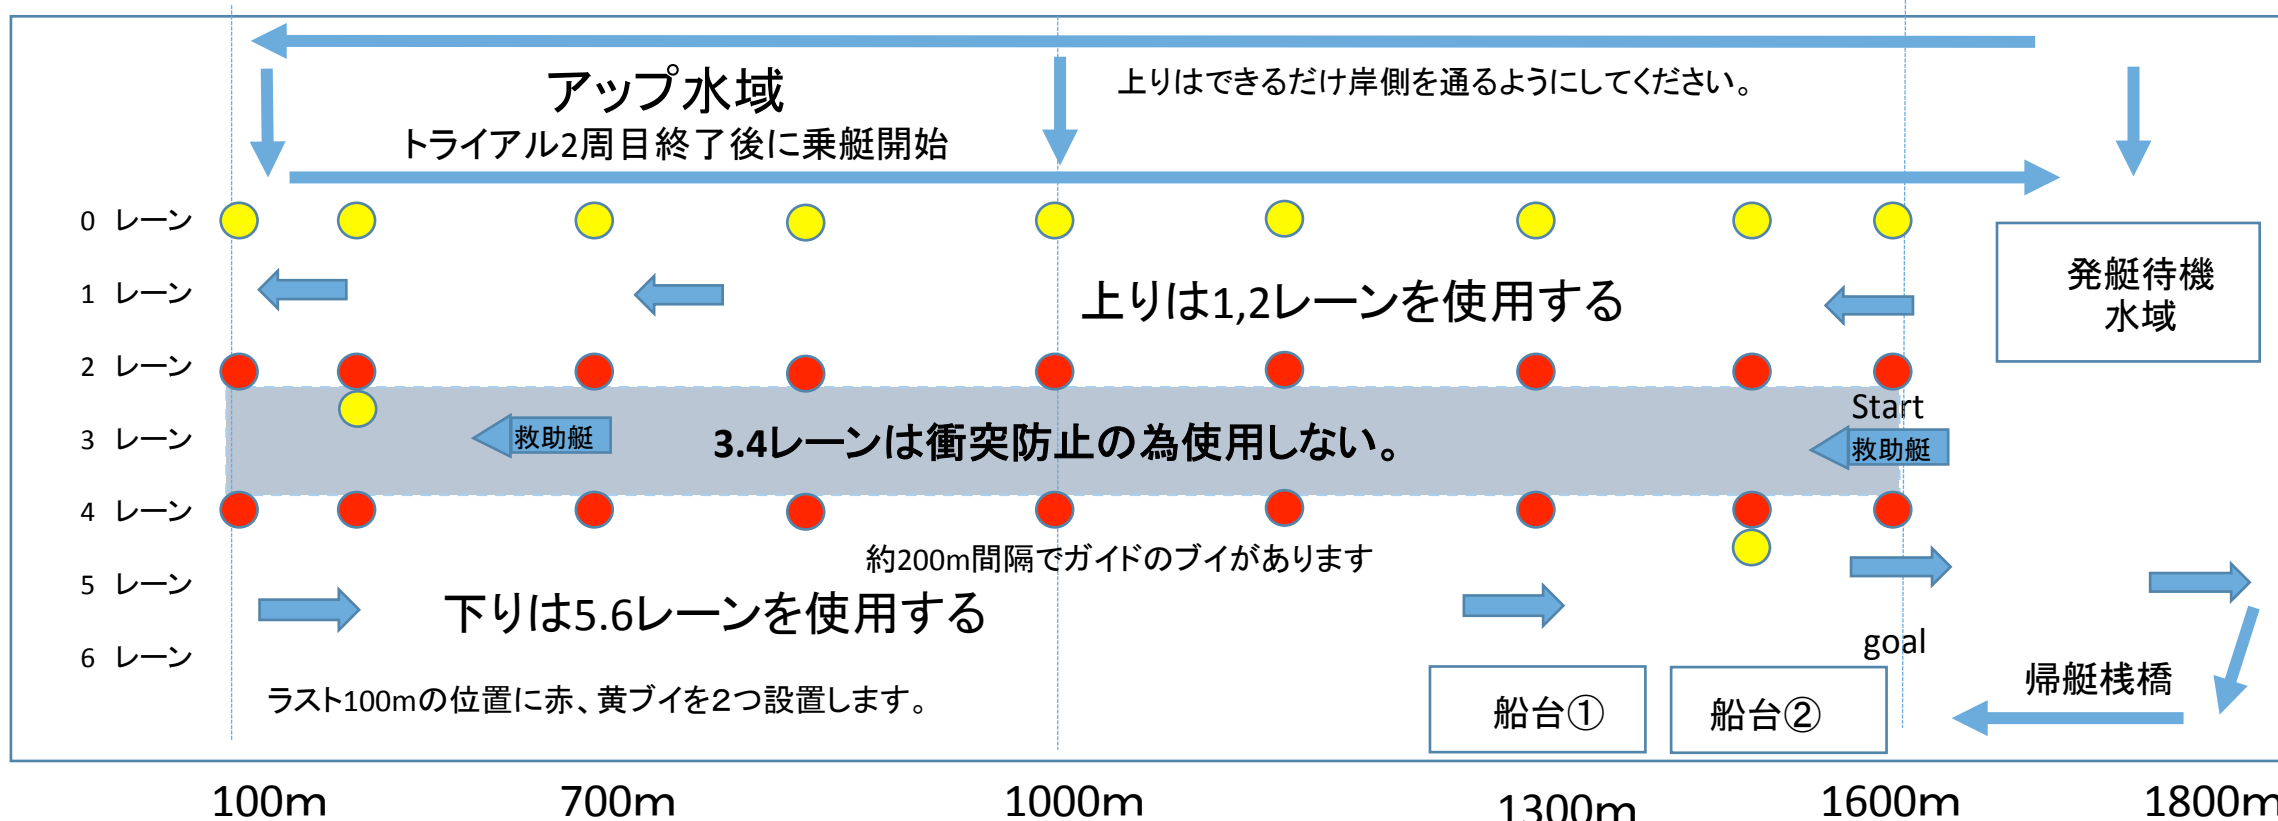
アップ水域
トライアル2周目終了後に乗艇開始

上りはできるだけ岸側を通るようにしてください。

0 レーン
1 レーン
2 レーン
3 レーン
4 レーン
5 レーン
6 レーン

発艇待機
水域

上りは1,2レーンを使用する

Start

救助艇

3.4レーンは衝突防止の為使用しない。

救助艇

約200m間隔でガイドのブイがあります

下りは5.6レーンを使用する

goal

帰艇桟橋

ラスト100mの位置に赤、黄ブイを2つ設置します。

船台①

船台②

100m
700m
1000m
1300m
1600m
1800m